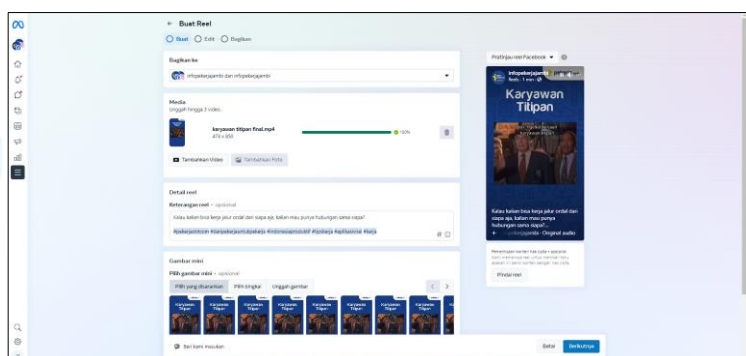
← Buat Reel

Buat Edit Bagikan

Bagikan ke

infopekerjaanfb dan infopekerjaanfb

Media

Unggah hingga 3 video

karyawan titipan final.mp4

476 x 850

100%

Tambahkan Video

Tambahkan Foto

Detail reel

Keterangan reel · opsional

Kalau kalian bisa kerja jalur ordal dari siapa aja, kalian mau punya hubungan sama siapa?

#pekerjaan #karyawan #indonesia #loker #kerja

Gambar mini

Pilih gambar mini · opsional

Pilih yang disarankan

Pilih bingkai

Unggah gambar

Karyawan Titipan

Karyawan Titipan

Karyawan Titipan

Karyawan Titipan

Karyawan Titipan

Karyawan Titipan

Karyawan Titipan

Beri kami masukan

Pratinjau reel Facebook

infopekerjaanfb

Karyawan Titipan

Kalau kalian bisa kerja jalur ordal dari siapa aja, kalian mau punya hubungan sama siapa?...

Original audio

Pindai reel

Batal

Berikutnya